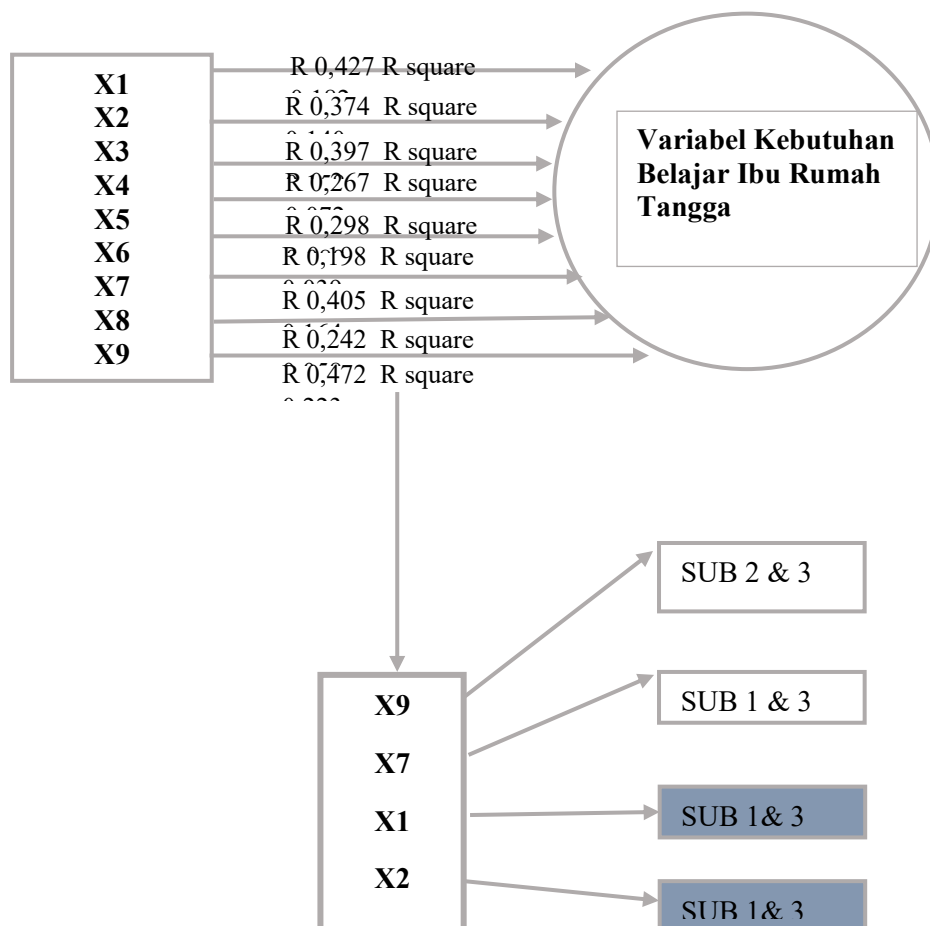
X1
X2
X3
X4
X5
X6
X7
X8
X9

R 0,427 R square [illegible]
R 0,374 R square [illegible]
R 0,397 R square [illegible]
R 0,267 R square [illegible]
R 0,298 R square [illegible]
R 0,198 R square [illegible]
R 0,405 R square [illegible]
R 0,242 R square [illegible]
R 0,472 R square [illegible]

Variabel Kebutuhan Belajar Ibu Rumah Tangga

X9
X7
X1
X2

SUB 2 & 3
SUB 1 & 3
SUB 1& 3
SUB 1& 3